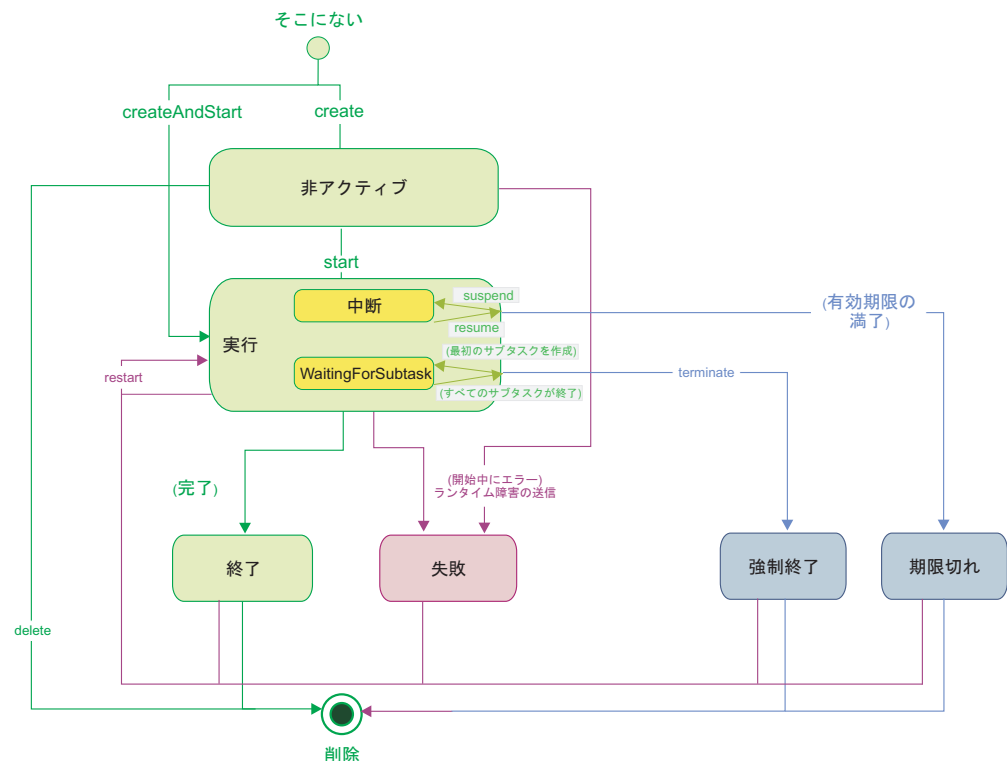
そこにない

createAndStart

create

非アクティブ

start

中断

suspend

resume

(有効期限の満了)

実行

(最初のサブタスクを作成)

WaitingForSubtask

terminate

(すべてのサブタスクが終了)

restart

(完了)

(開始中にエラー)
ランタイム障害の送信

終了

失敗

強制終了

期限切れ

delete

削除